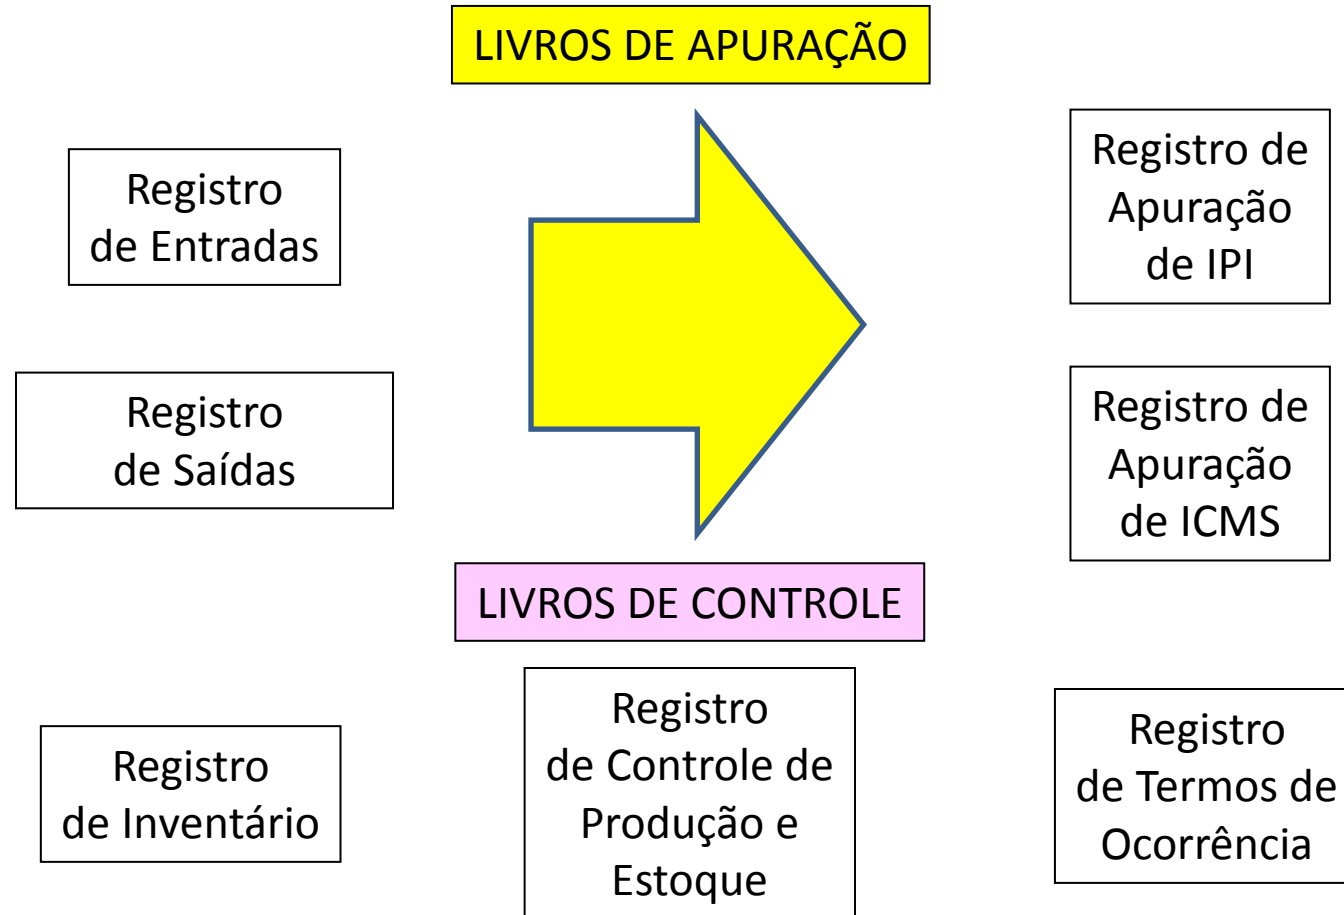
LIVROS DE APURAÇÃO

Registro de Entradas

Registro de Saídas

Registro de Apuração de IPI

Registro de Apuração de ICMS

LIVROS DE CONTROLE

Registro de Inventário

Registro de Controle de Produção e Estoque

Registro de Termos de Ocorrência